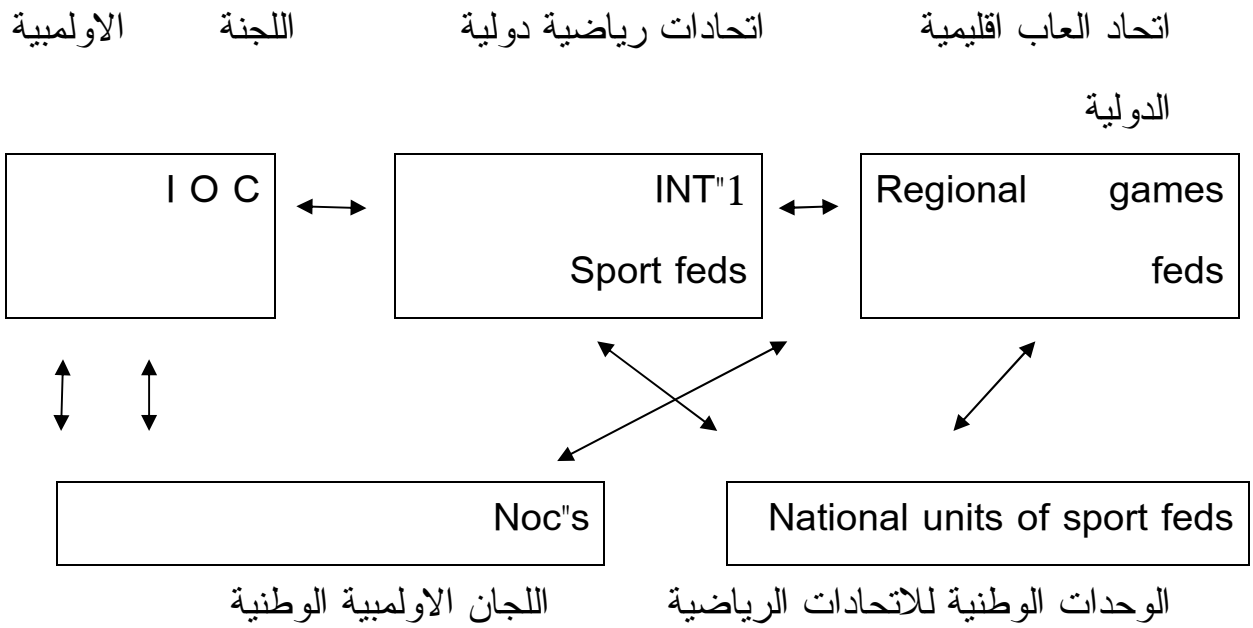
اتحاد العاب اقليمية اتحادات رياضية دولية اللجنة الاولمبية الدولية

Regional games feds

INT"1 Sport feds

I O C

National units of sport feds

Noc"s

الوحدات الوطنية للاتحادات الرياضية اللجان الاولمبية الوطنية